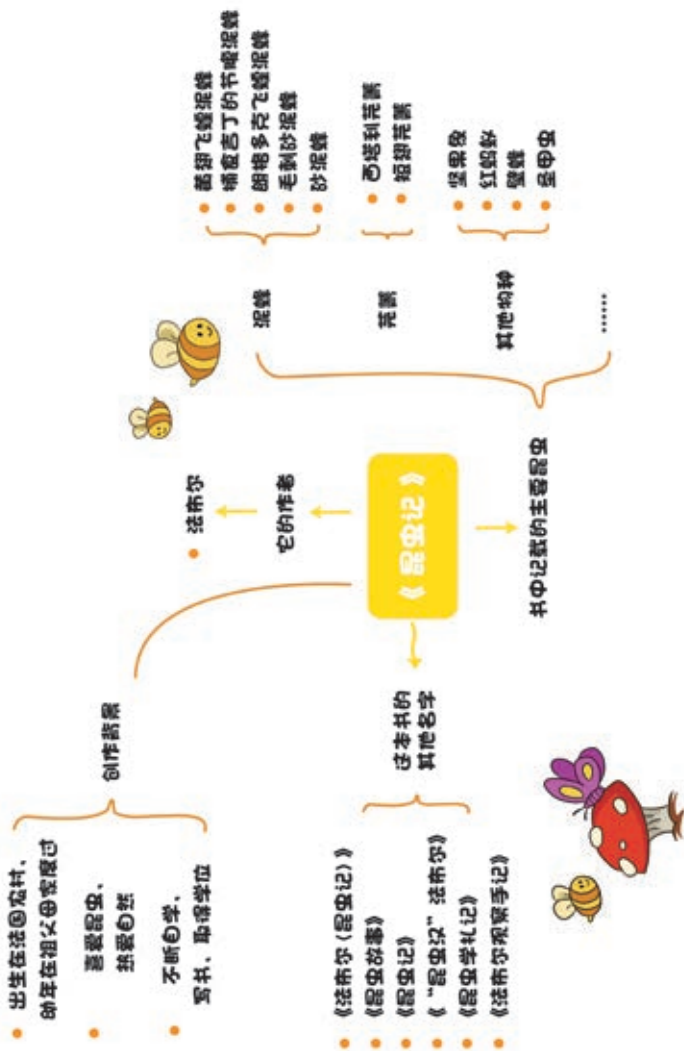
《昆虫记》

它的作者
法布尔

书中记载的主要昆虫
泥蜂
黄翅飞蝗泥蜂
捕食吉丁的节腹泥蜂
朗格多克飞蝗泥蜂
毛刺砂泥蜂
砂泥蜂
荒蜂
西塔利芜菁
短翅芜菁
其他物种
圣甲虫
红蚂蚁
蝗虫
象鼻虫
……

创作背景
出生在法国农村，幼年在祖父母家度过
喜爱昆虫，热爱自然
不断自学，写书，取得学位

这本书的其他名字
《法布尔〈昆虫记〉》
《昆虫故事》
《昆虫记》
《"昆虫汉"法布尔》
《昆虫学札记》
《法布尔观察手记》